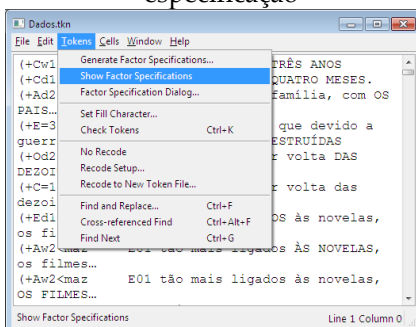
especificação

Dados.tkn

File Edit Tokens Cells Window Help

Generate Factor Specifications...
Show Factor Specifications
Factor Specification Dialog...
Set Fill Character...
Check Tokens Ctrl+K
No Recode
Recode Setup...
Recode to New Token File...
Find and Replace... Ctrl+F
Cross-referenced Find Ctrl+Alt+F
Find Next Ctrl+G

(+Cw1 TRÊS ANOS
(+Cd1 QUATRO MESES.
(+Ad2 família, com OS
PAIS…
(+E=3 que devido a
guerr ESTRUÍDAS
(+Od2 r volta DAS
DEZOI
(+C=1 r volta das
dezoi
(+Ed1 OS às novelas,
os fi
(+Aw2<maz E01 tão mais ligados ÀS NOVELAS,
os filmes…
(+Aw2<maz E01 tão mais ligados às novelas,
OS FILMES…

Show Factor Specifications Line 1 Column 0